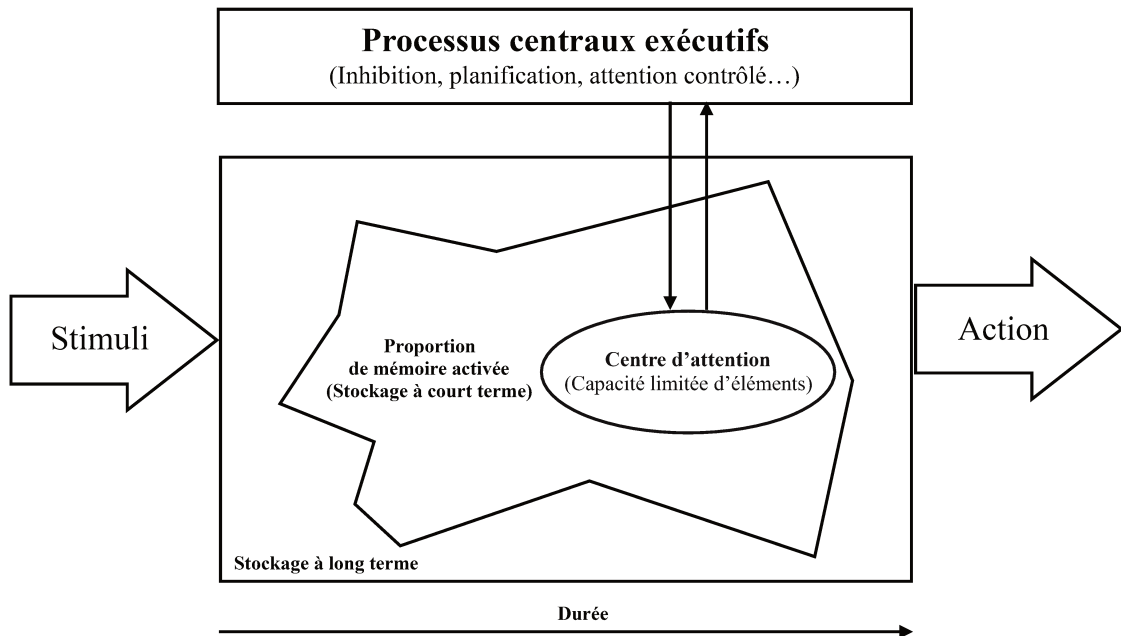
Processus centraux exécutifs
(Inhibition, planification, attention contrôlé…)

Stimuli

Proportion de mémoire activée (Stockage à court terme)

Centre d'attention
(Capacité limitée d'éléments)

Action

Stockage à long terme

Durée